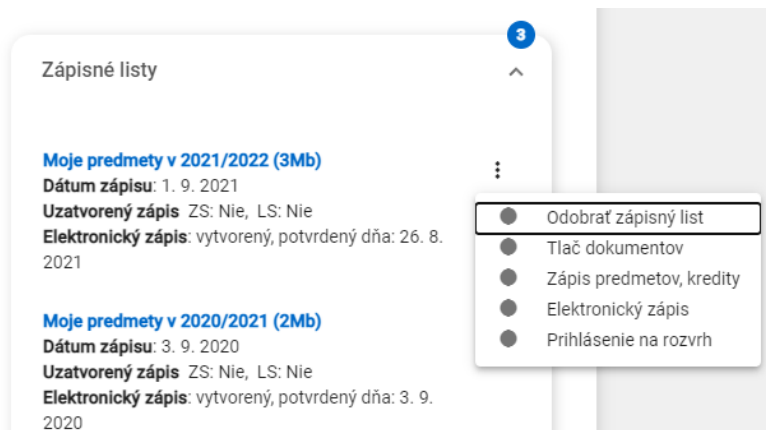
3

Zápisné listy

Moje predmety v 2021/2022 (3Mb)
Dátum zápisu: 1. 9. 2021
Uzatvorený zápis ZS: Nie, LS: Nie
Elektronický zápis: vytvorený, potvrdený dňa: 26. 8. 2021

Odobrať zápisný list
Tlač dokumentov
Zápis predmetov, kredity
Elektronický zápis
Prihlásenie na rozvrh

Moje predmety v 2020/2021 (2Mb)
Dátum zápisu: 3. 9. 2020
Uzatvorený zápis ZS: Nie, LS: Nie
Elektronický zápis: vytvorený, potvrdený dňa: 3. 9. 2020